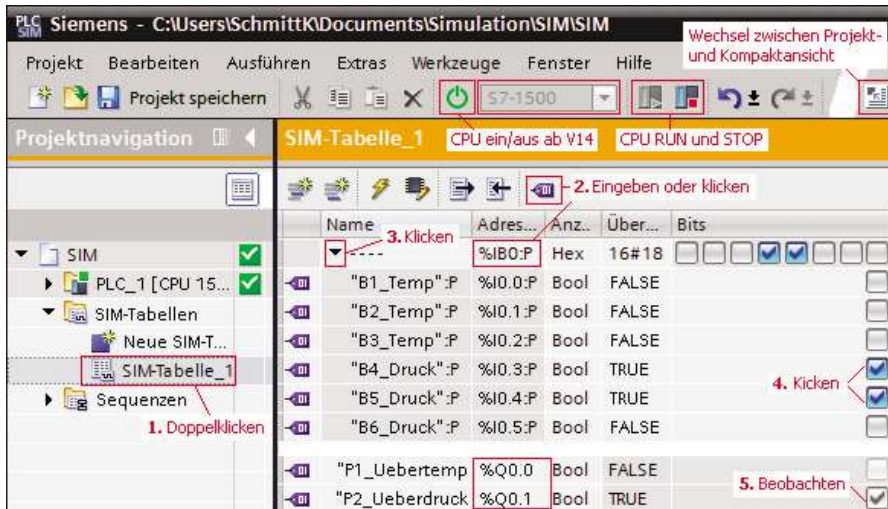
PLC SIM Siemens - C:\Users\SchmittK\Documents\Simulation\SIM\SIM

Projekt Bearbeiten Ausführen Extras Werkzeuge Fenster Hilfe

Wechsel zwischen Projekt- und Kompaktansicht

Projekt speichern

S7-1500

CPU ein/aus ab V14

CPU RUN und STOP

Projektnavigation

SIM-Tabelle_1

2. Eingeben oder klicken

3. Klicken

| Name | Adres... | Anz.. | Über... | Bits |
|---|---|---|---|---|
| ---- | %IB0:P | Hex | 16#18 | |
| "B1_Temp":P | %I0.0:P | Bool | FALSE | |
| "B2_Temp":P | %I0.1:P | Bool | FALSE | |
| "B3_Temp":P | %I0.2:P | Bool | FALSE | |
| "B4_Druck":P | %I0.3:P | Bool | TRUE | |
| "B5_Druck":P | %I0.4:P | Bool | TRUE | |
| "B6_Druck":P | %I0.5:P | Bool | FALSE | |
| "P1_Uebertemp | %Q0.0 | Bool | FALSE | |
| "P2_Ueberdruck | %Q0.1 | Bool | TRUE | |

SIM
PLC_1 [CPU 15...
SIM-Tabellen
Neue SIM-T...
SIM-Tabelle_1
Sequenzen

1. Doppelklicken

4. Kicken

5. Beobachten